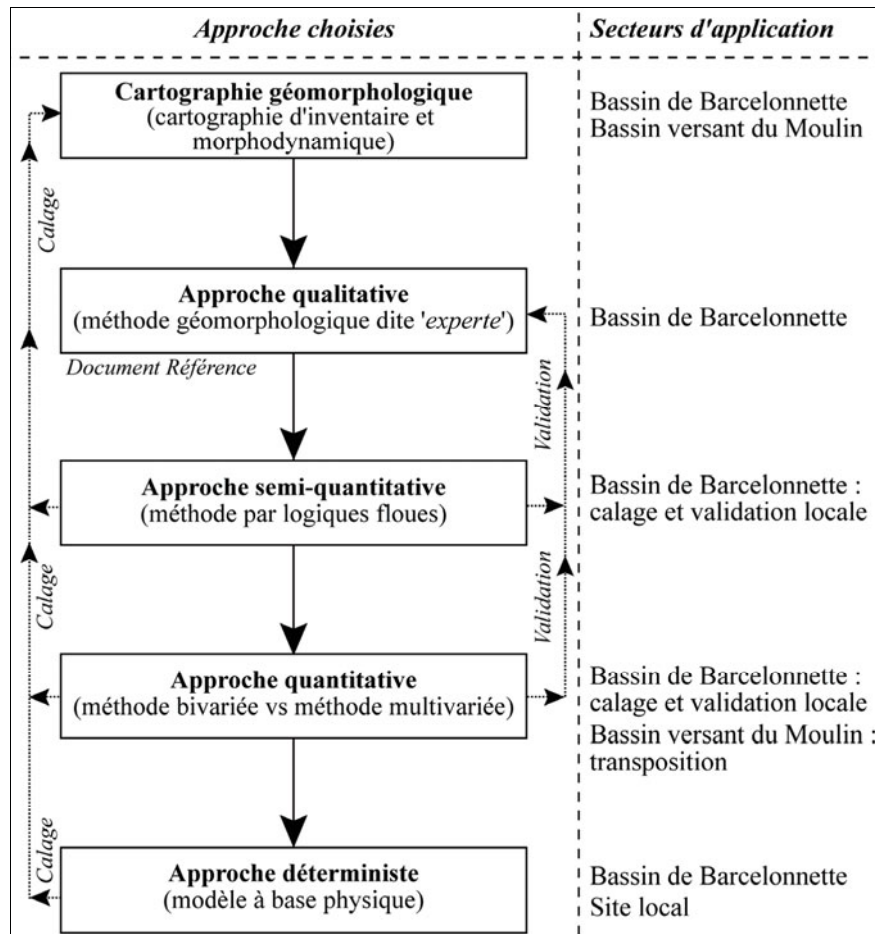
Approche choisies

Secteurs d'application

Cartographie géomorphologique
(cartographie d'inventaire et morphodynamique)

Bassin de Barcelonnette
Bassin versant du Moulin

Calage

Approche qualitative
(méthode géomorphologique dite 'experte')

Bassin de Barcelonnette

Document Référence

Validation

Approche semi-quantitative
(méthode par logiques floues)

Bassin de Barcelonnette : calage et validation locale

Calage

Validation

Approche quantitative
(méthode bivariée vs méthode multivariée)

Bassin de Barcelonnette : calage et validation locale
Bassin versant du Moulin : transposition

Calage

Approche déterministe
(modèle à base physique)

Bassin de Barcelonnette
Site local